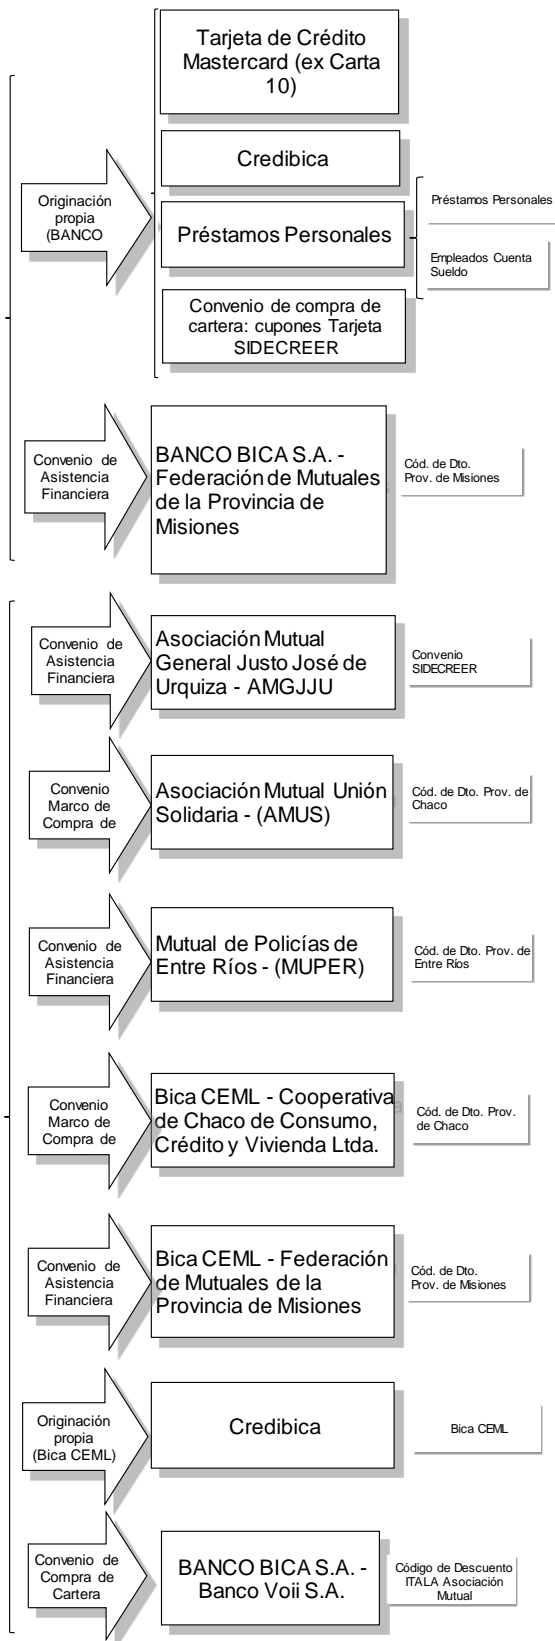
Originación propia (BANCO

Tarjeta de Crédito Mastercard (ex Carta 10)

Credibica

Préstamos Personales

Préstamos Personales

Empleados Cuenta Sueldo

Convenio de compra de cartera: cupones Tarjeta SIDECREER

Convenio de Asistencia Financiera

BANCO BICA S.A. - Federación de Mutuales de la Provincia de Misiones

Cód. de Dto. Prov. de Misiones

Convenio de Asistencia Financiera

Asociación Mutual General Justo José de Urquiza - AMGJJU

Convenio SIDECREER

Convenio Marco de Compra de

Asociación Mutual Unión Solidaria - (AMUS)

Cód. de Dto. Prov. de Chaco

Convenio de Asistencia Financiera

Mutual de Policías de Entre Ríos - (MUPER)

Cód. de Dto. Prov. de Entre Rios

Convenio Marco de Compra de

Bica CEML - Cooperativa de Chaco de Consumo, Crédito y Vivienda Ltda.

Cód. de Dto. Prov. de Chaco

Convenio de Asistencia Financiera

Bica CEML - Federación de Mutuales de la Provincia de Misiones

Cód. de Dto. Prov. de Misiones

Originación propia (Bica CEML)

Credibica

Bica CEML

Convenio de Compra de Cartera

BANCO BICA S.A. - Banco Voii S.A.

Código de Descuento ITALA Asociación Mutual